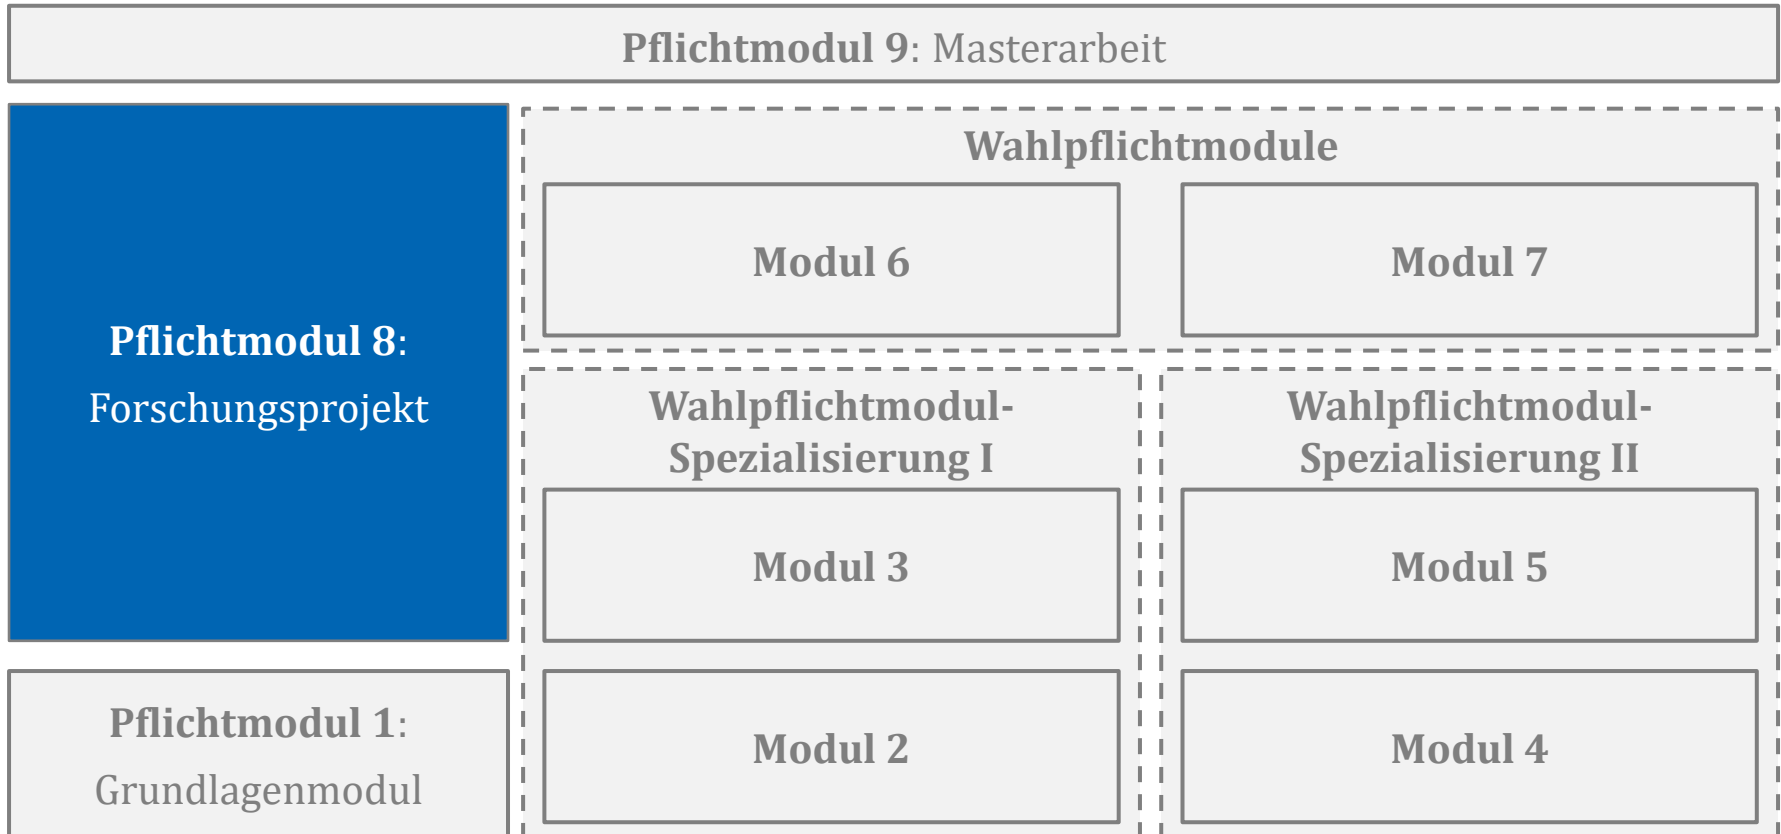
Pflichtmodul 9: Masterarbeit

Pflichtmodul 8: Forschungsprojekt

Wahlpflichtmodule

Modul 6

Modul 7

Wahlpflichtmodul-Spezialisierung I

Modul 3

Modul 2

Wahlpflichtmodul-Spezialisierung II

Modul 5

Modul 4

Pflichtmodul 1: Grundlagenmodul